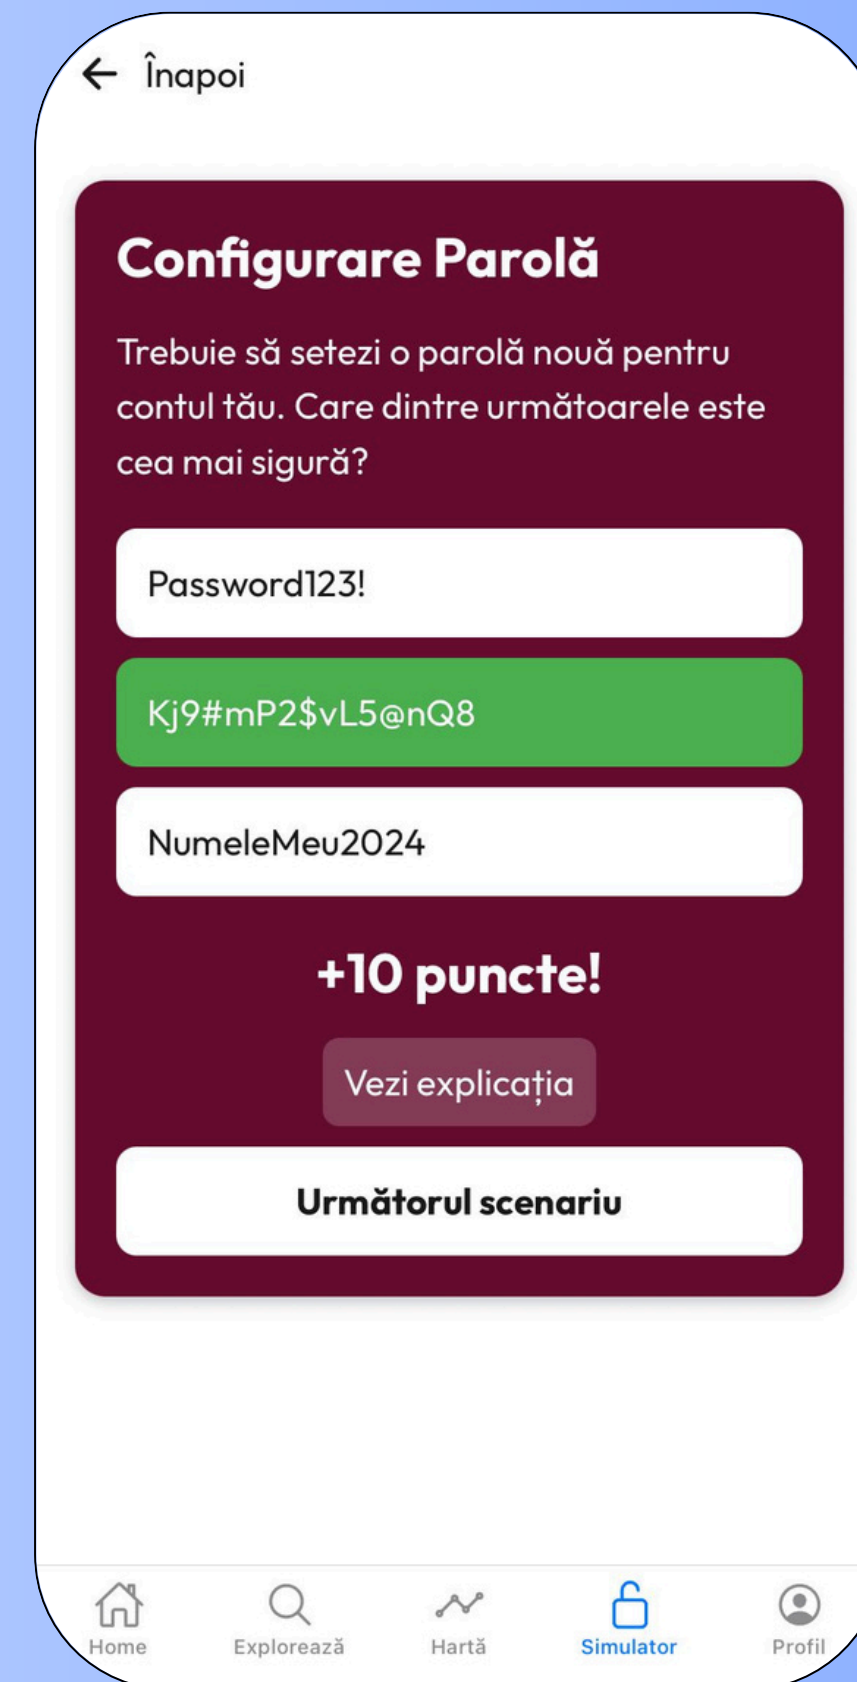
← Înapoi

Configurare Parolă

Trebuie să setezi o parolă nouă pentru contul tău. Care dintre următoarele este cea mai sigură?

Password123!

Kj9#mP2$vL5@nQ8

NumeleMeu2024

+10 puncte!

Vezi explicația

Următorul scenariu

Home
Explorează
Hartă
Simulator
Profil